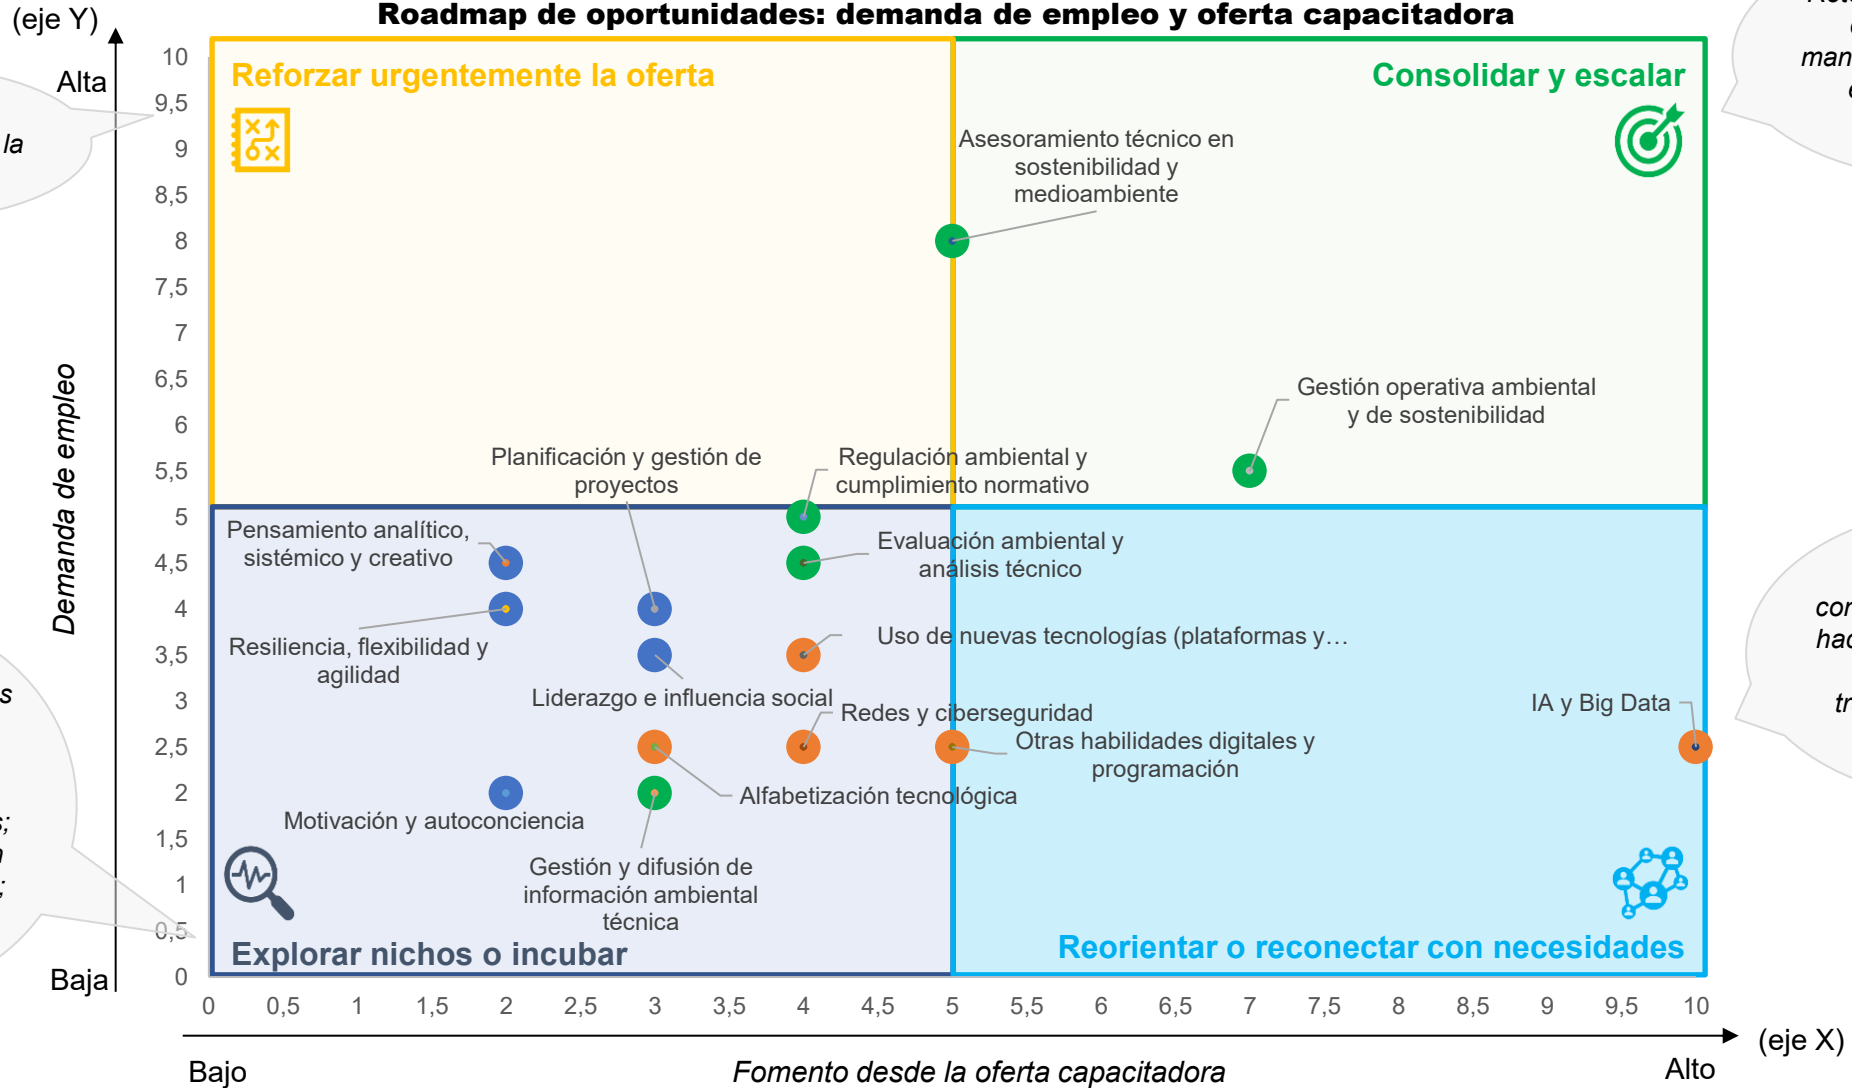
(eje Y)

Roadmap de oportunidades: demanda de empleo y oferta capacitadora

Alta

la

Demanda de empleo

Baja

10
9,5
9
8,5
8
7,5
7
6,5
6
5,5
5
4,5
4
3,5
3
2,5
2
1,5
1
0,5
0

Reforzar urgentemente la oferta

Consolidar y escalar

Asesoramiento técnico en sostenibilidad y medioambiente

Gestión operativa ambiental y de sostenibilidad

Planificación y gestión de proyectos

Regulación ambiental y cumplimiento normativo

Pensamiento analítico, sistémico y creativo

Evaluación ambiental y análisis técnico

Resiliencia, flexibilidad y agilidad

Uso de nuevas tecnologías (plataformas y…

Liderazgo e influencia social

IA y Big Data

Redes y ciberseguridad

Otras habilidades digitales y programación

Alfabetización tecnológica

Motivación y autoconciencia

Gestión y difusión de información ambiental técnica

Explorar nichos o incubar

Reorientar o reconectar con necesidades

0 0,5 1 1,5 2 2,5 3 3,5 4 4,5 5 5,5 6 6,5 7 7,5 8 8,5 9 9,5 10

(eje X)

Bajo

Fomento desde la oferta capacitadora

Alto

man

cor
hac

tr

s

s;
n
;